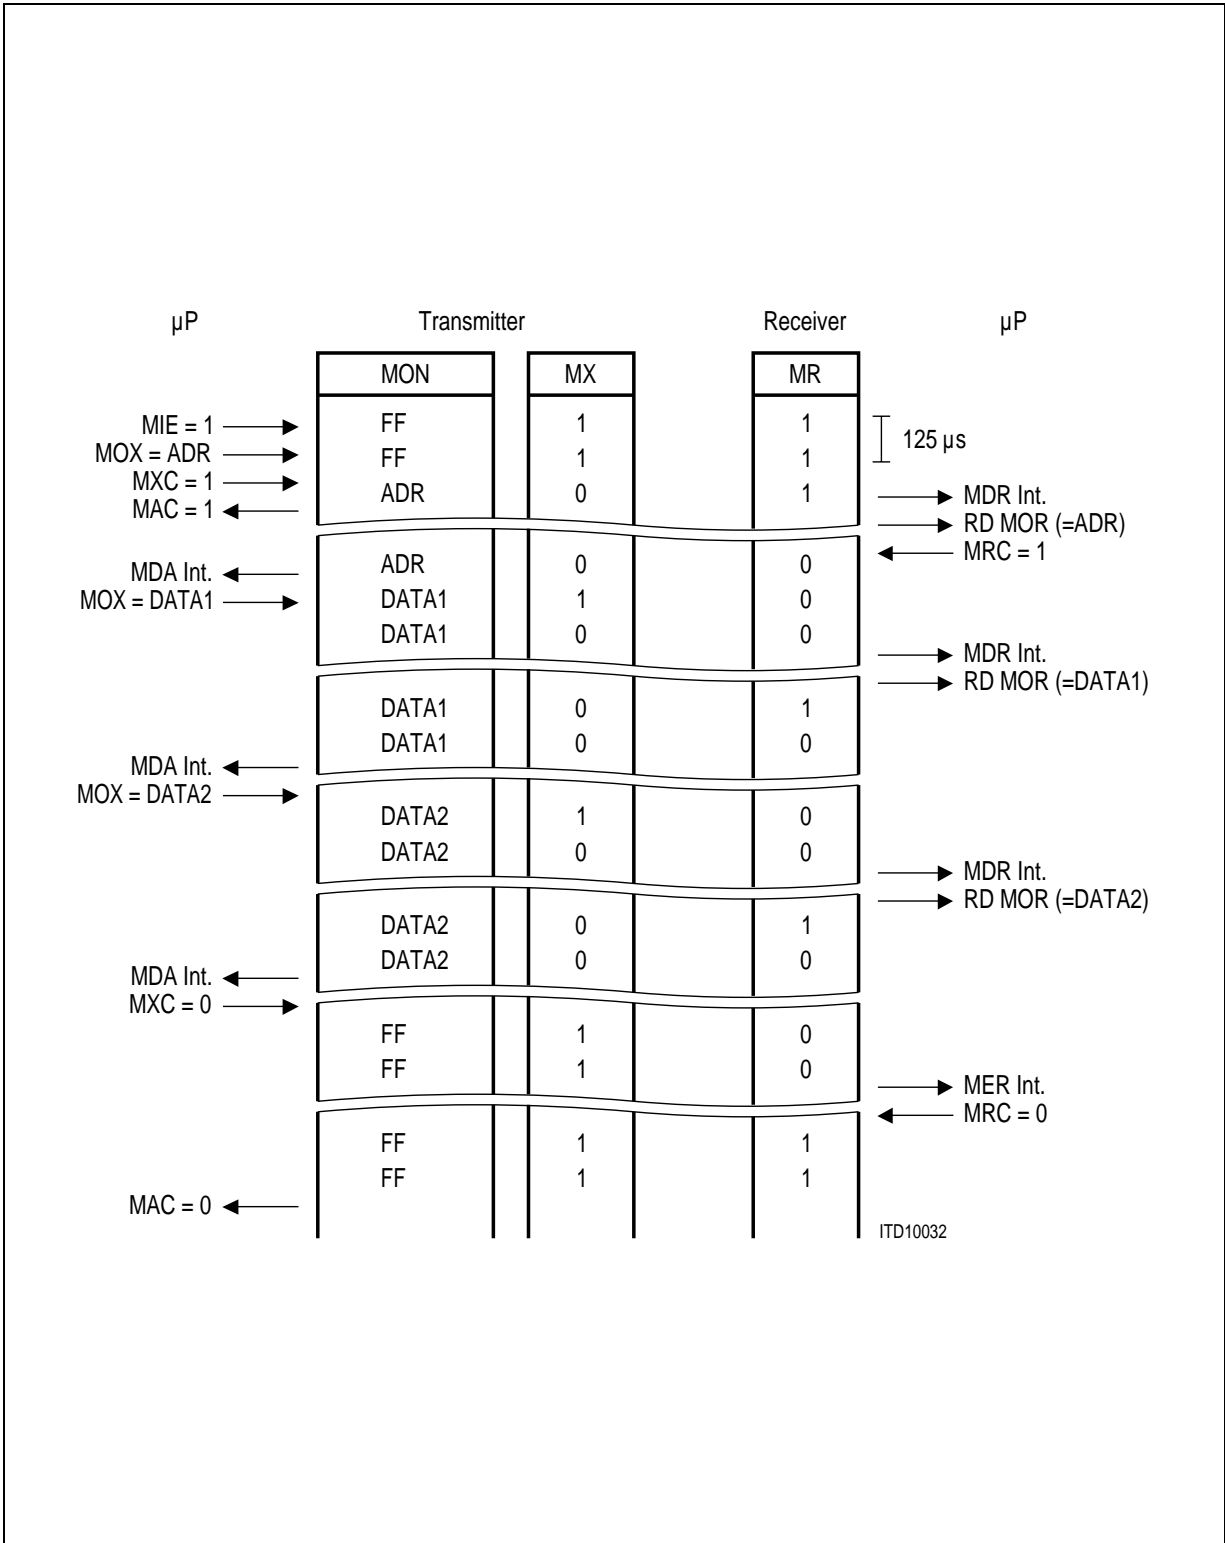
µP Transmitter Receiver µP

| MON | MX | MR |
|---|---|---|
| FF | 1 | 1 |
| FF | 1 | 1 |
| ADR | 0 | 1 |
| ADR | 0 | 0 |
| DATA1 | 1 | 0 |
| DATA1 | 0 | 0 |
| DATA1 | 0 | 1 |
| DATA1 | 0 | 0 |
| DATA2 | 1 | 0 |
| DATA2 | 0 | 0 |
| DATA2 | 0 | 1 |
| DATA2 | 0 | 0 |
| FF | 1 | 0 |
| FF | 1 | 0 |
| FF | 1 | 1 |
| FF | 1 | 1 |

MIE = 1
MOX = ADR
MXC = 1
MAC = 1
MDA Int.
MOX = DATA1
MDA Int.
MOX = DATA2
MDA Int.
MXC = 0
MAC = 0

125 µs
MDR Int.
RD MOR (=ADR)
MRC = 1
MDR Int.
RD MOR (=DATA1)
MDR Int.
RD MOR (=DATA2)
MER Int.
MRC = 0

ITD10032